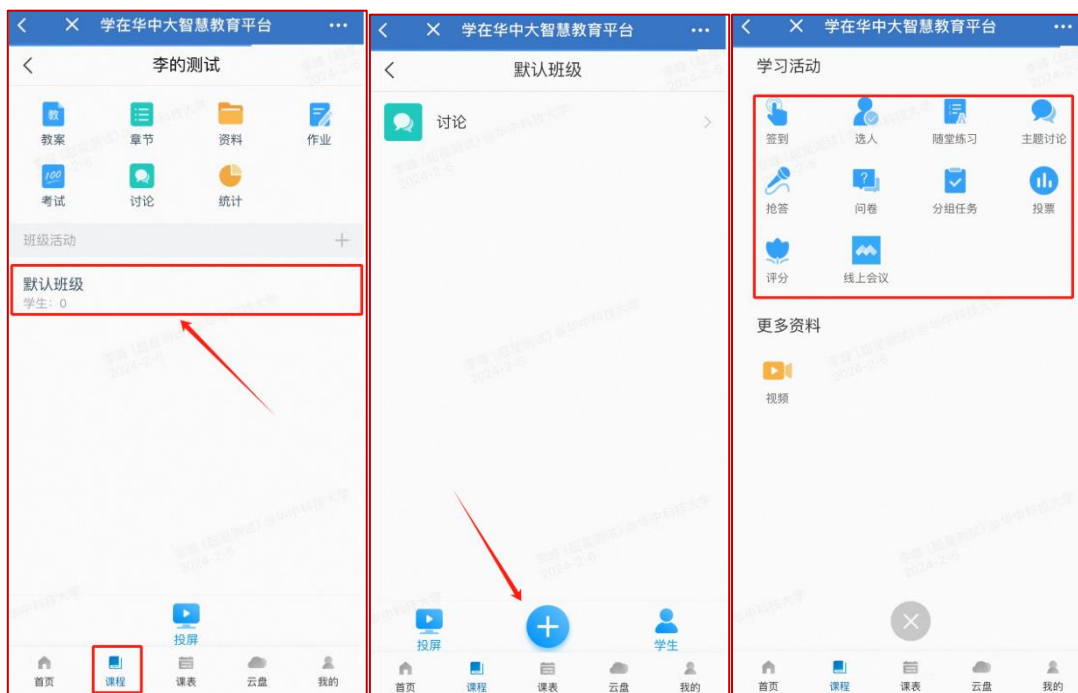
学在华中大智慧教育平台 ···

李的测试

教案
章节
资料
作业
考试
讨论
统计

班级活动 +

默认班级
学生：0

投屏

首页
课程
课表
云盘
我的

学在华中大智慧教育平台 ···

默认班级

讨论

投屏
学生

首页
课程
课表
云盘
我的

学在华中大智慧教育平台 ···

学习活动

签到
选人
随堂练习
主题讨论
抢答
问卷
分组任务
投票
评分
线上会议

更多资料

视频

首页
课程
课表
云盘
我的